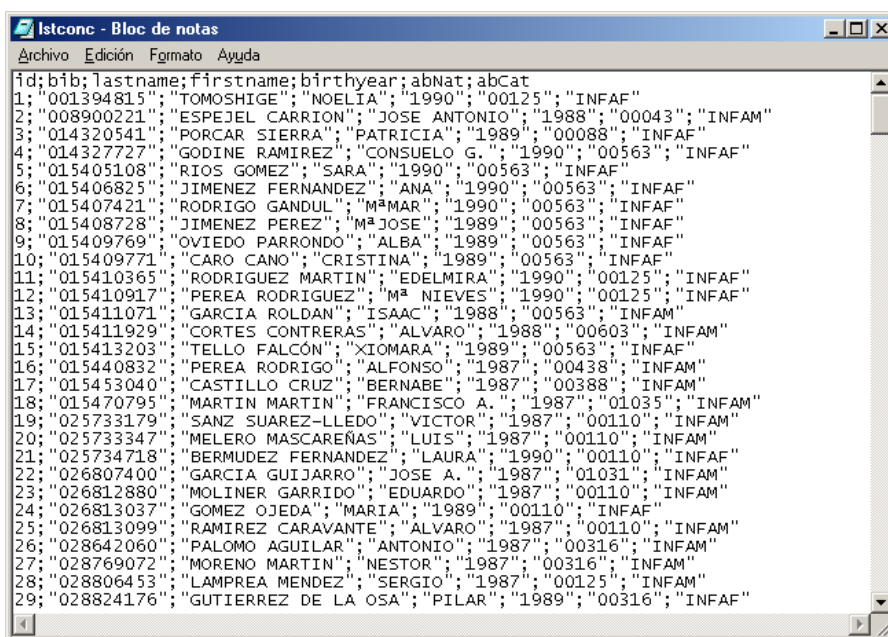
lstconc - Bloc de notas
Archivo Edición Formato Ayuda
id;bib;lastname;firstname;birthyear;abNat;abCat
1;"001394815";"TOMOSHIGE";"NOELIA";"1990";"00125";"INFAF"
2;"008900221";"ESPEJEL CARRION";"JOSE ANTONIO";"1988";"00043";"INFAM"
3;"014320541";"PORCAR SIERRA";"PATRICIA";"1989";"00088";"INFAF"
4;"014327727";"GODINE RAMIREZ";"CONSUELO G.";"1990";"00563";"INFAF"
5;"015405108";"RIOS GOMEZ";"SARA";"1990";"00563";"INFAF"
6;"015406825";"JIMENEZ FERNANDEZ";"ANA";"1990";"00563";"INFAF"
7;"015407421";"RODRIGO GANDUL";"MªMAR";"1990";"00563";"INFAF"
8;"015408728";"JIMENEZ PEREZ";"MªJOSE";"1989";"00563";"INFAF"
9;"015409769";"OVIEDO PARRONDO";"ALBA";"1989";"00563";"INFAF"
10;"015409771";"CARO CANO";"CRISTINA";"1989";"00563";"INFAF"
11;"015410365";"RODRIGUEZ MARTIN";"EDELMIRA";"1990";"00125";"INFAF"
12;"015410917";"PEREA RODRIGUEZ";"Mª NIEVES";"1990";"00125";"INFAF"
13;"015411071";"GARCIA ROLDAN";"ISAAC";"1988";"00563";"INFAM"
14;"015411929";"CORTES CONTRERAS";"ALVARO";"1988";"00603";"INFAM"
15;"015413203";"TELLO FALCÓN";"XIOMARA";"1989";"00563";"INFAF"
16;"015440832";"PEREA RODRIGO";"ALFONSO";"1987";"00438";"INFAM"
17;"015453040";"CASTILLO CRUZ";"BERNABE";"1987";"00388";"INFAM"
18;"015470795";"MARTIN MARTIN";"FRANCISCO A.";"1987";"01035";"INFAM"
19;"025733179";"SANZ SUAREZ-LLEDO";"VICTOR";"1987";"00110";"INFAM"
20;"025733347";"MELERO MASCAREÑAS";"LUIS";"1987";"00110";"INFAM"
21;"025734718";"BERMUDEZ FERNANDEZ";"LAURA";"1990";"00110";"INFAF"
22;"026807400";"GARCIA GUIJARRO";"JOSE A.";"1987";"01031";"INFAM"
23;"026812880";"MOLINER GARRIDO";"EDUARDO";"1987";"00110";"INFAM"
24;"026813037";"GOMEZ OJEDA";"MARIA";"1989";"00110";"INFAF"
25;"026813099";"RAMIREZ CARAVANTE";"ALVARO";"1987";"00110";"INFAM"
26;"028642060";"PALOMO AGUILAR";"ANTONIO";"1987";"00316";"INFAM"
27;"028769072";"MORENO MARTIN";"NESTOR";"1987";"00316";"INFAM"
28;"028806453";"LAMPREA MENDEZ";"SERGIO";"1987";"00125";"INFAM"
29;"028824176";"GUTIERREZ DE LA OSA";"PILAR";"1989";"00316";"INFAF"